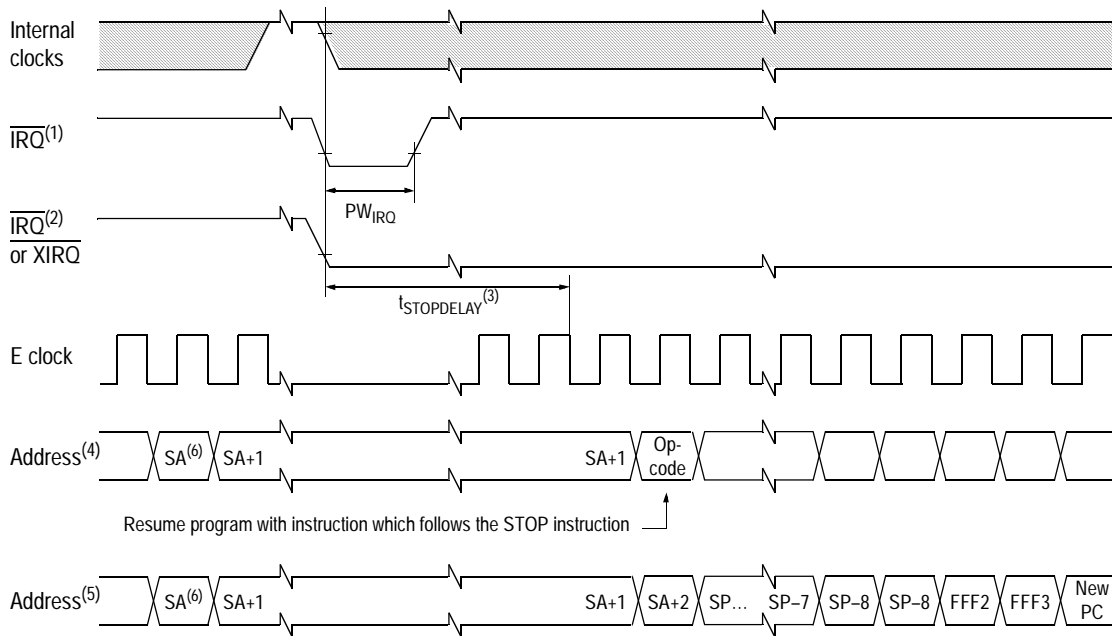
Internal clocks

$\overline{IRQ}^{(1)}$

$PW_{IRQ}$

$\overline{IRQ}^{(2)}$ or XIRQ

$t_{STOPDELAY}^{(3)}$

E clock

Address$^{(4)}$ SA$^{(6)}$ SA+1 SA+1 Op-code

Resume program with instruction which follows the STOP instruction

Address$^{(5)}$ SA$^{(6)}$ SA+1 SA+1 SA+2 SP... SP–7 SP–8 SP–8 FFF2 FFF3 New PC